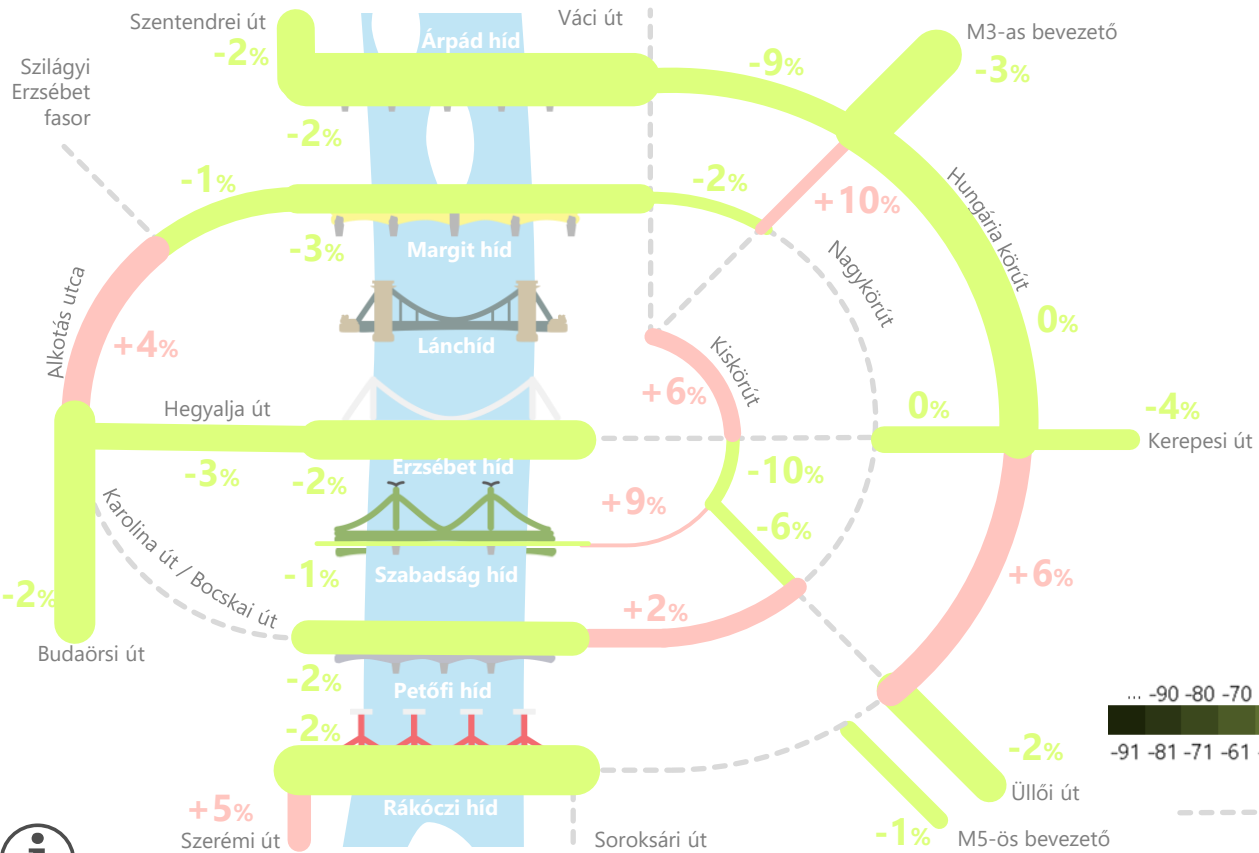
Szentendrei út
-2%
Váci út
Árpád híd
-9%
M3-as bevezető
-3%
Szilágyi Erzsébet fasor
-2%
-1%
-2%
+10%
Hungária körút
-3%
Margit híd
Nagykörút
Alkotás utca
Lánchíd
0%
+4%
Kiskörút
+6%
Hegyalja út
0%
-4%
Kerepesi út
Erzsébet híd
-3%
-2%
-10%
+9%
Karolina út / Bocskai út
-6%
-1%
Szabadság híd
+6%
-2%
+2%
Budaörsi út
-2%
Petőfi híd
... -90 -80 -70
-2%
-2%
-91 -81 -71 -61
Üllői út
+5%
Rákóczi híd
Szerémi út
Soroksári út
-1%
M5-ös bevezető